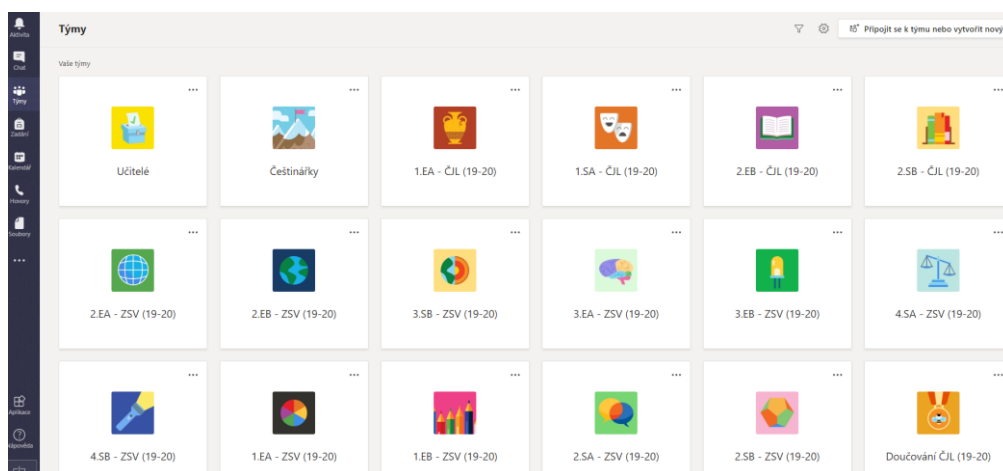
Aktivita
Chat
Týmy
Zadání
Kalendář
Hovory
Soubory
...
Aplikace
Nápověda

Týmy

Připojit se k týmu nebo vytvořit nový

Vaše týmy

...
Učitelé
...
Češtinářky
...
1.EA - ČJL (19-20)
...
1.SA - ČJL (19-20)
...
2.EB - ČJL (19-20)
...
2.SB - ČJL (19-20)

...
2.EA - ZSV (19-20)
...
2.EB - ZSV (19-20)
...
3.SB - ZSV (19-20)
...
3.EA - ZSV (19-20)
...
3.EB - ZSV (19-20)
...
4.SA - ZSV (19-20)

...
4.SB - ZSV (19-20)
...
1.EA - ZSV (19-20)
...
1.EB - ZSV (19-20)
...
2.SA - ZSV (19-20)
...
2.SB - ZSV (19-20)
...
Doučování ČJL (19-20)